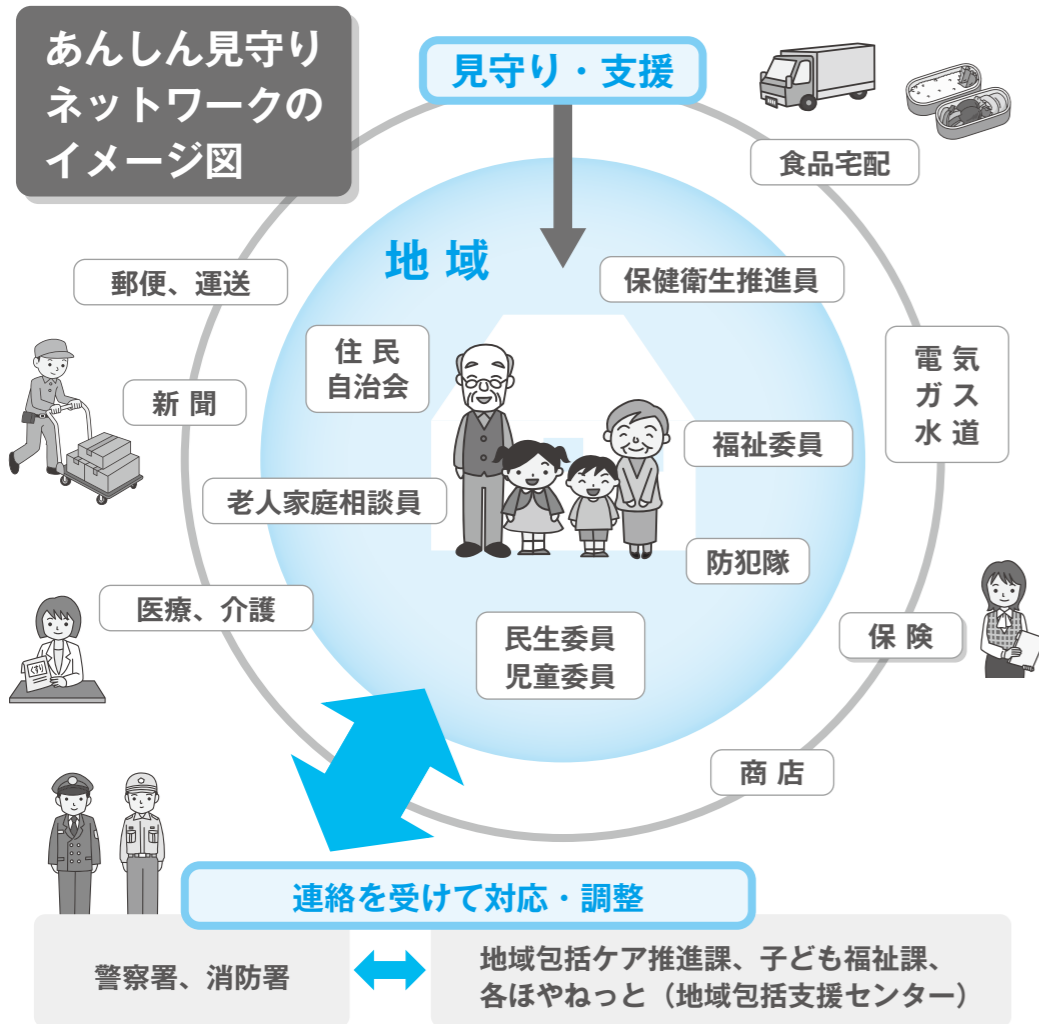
あんしん見守りネットワークのイメージ図

見守り・支援

食品宅配

地 域

保健衛生推進員

郵便、運送

住 民
自治会

電 気
ガ ス
水 道

新 聞

福祉委員

老人家庭相談員

防犯隊

医療、介護

保 険

民生委員
児童委員

商 店

連絡を受けて対応・調整

警察署、消防署

地域包括ケア推進課、子ども福祉課、各ほやねっと（地域包括支援センター）